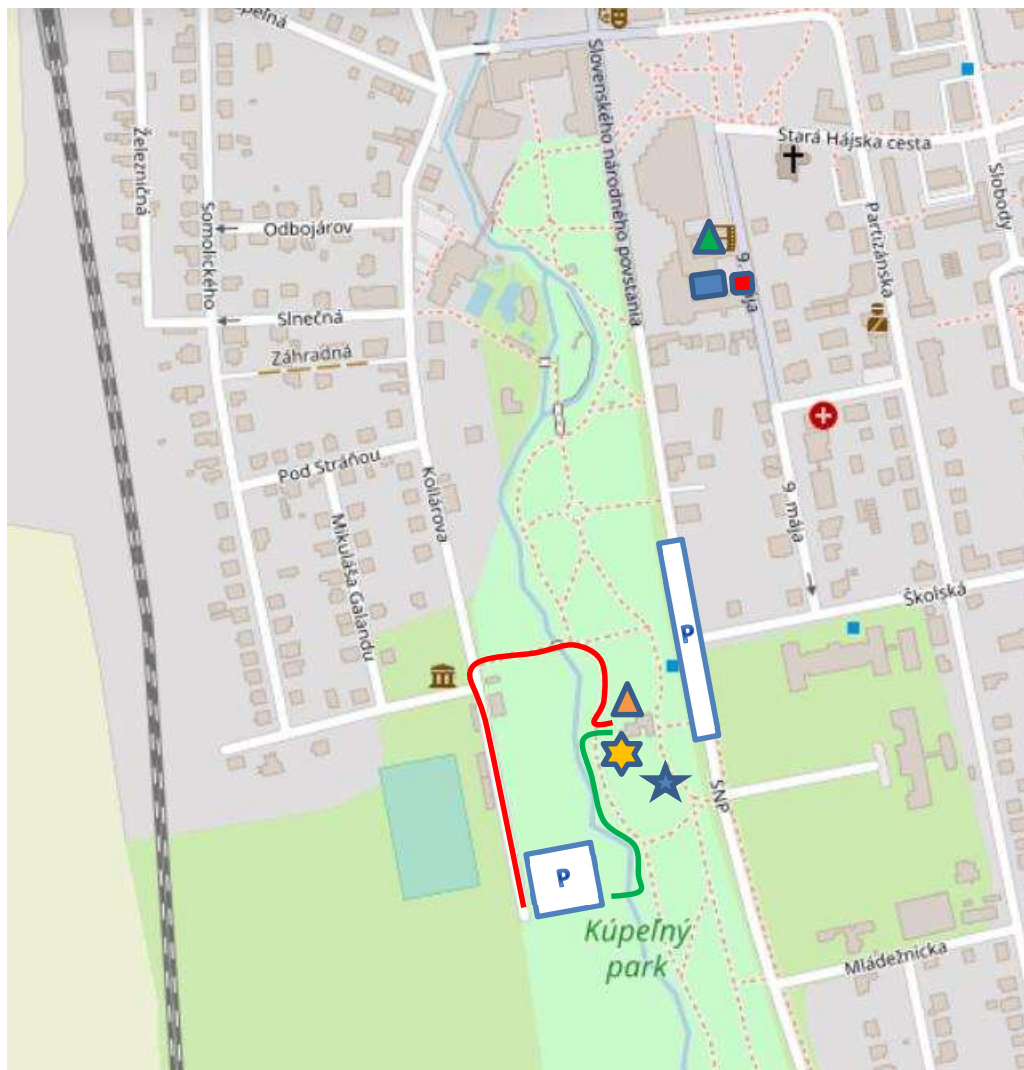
Kúpeľná
Slovenského národného povstania
Stará Hájska cesta
Železničná
Somolického
Odbojárov
Slnečná
Záhradná
Partizánska
Slobody
9. mája
Pod Stráňou
Kollárova
Mikuláša Galandu
9. mája
Školská
P
SNP
P
Kúpeľný park
Mládežnícka